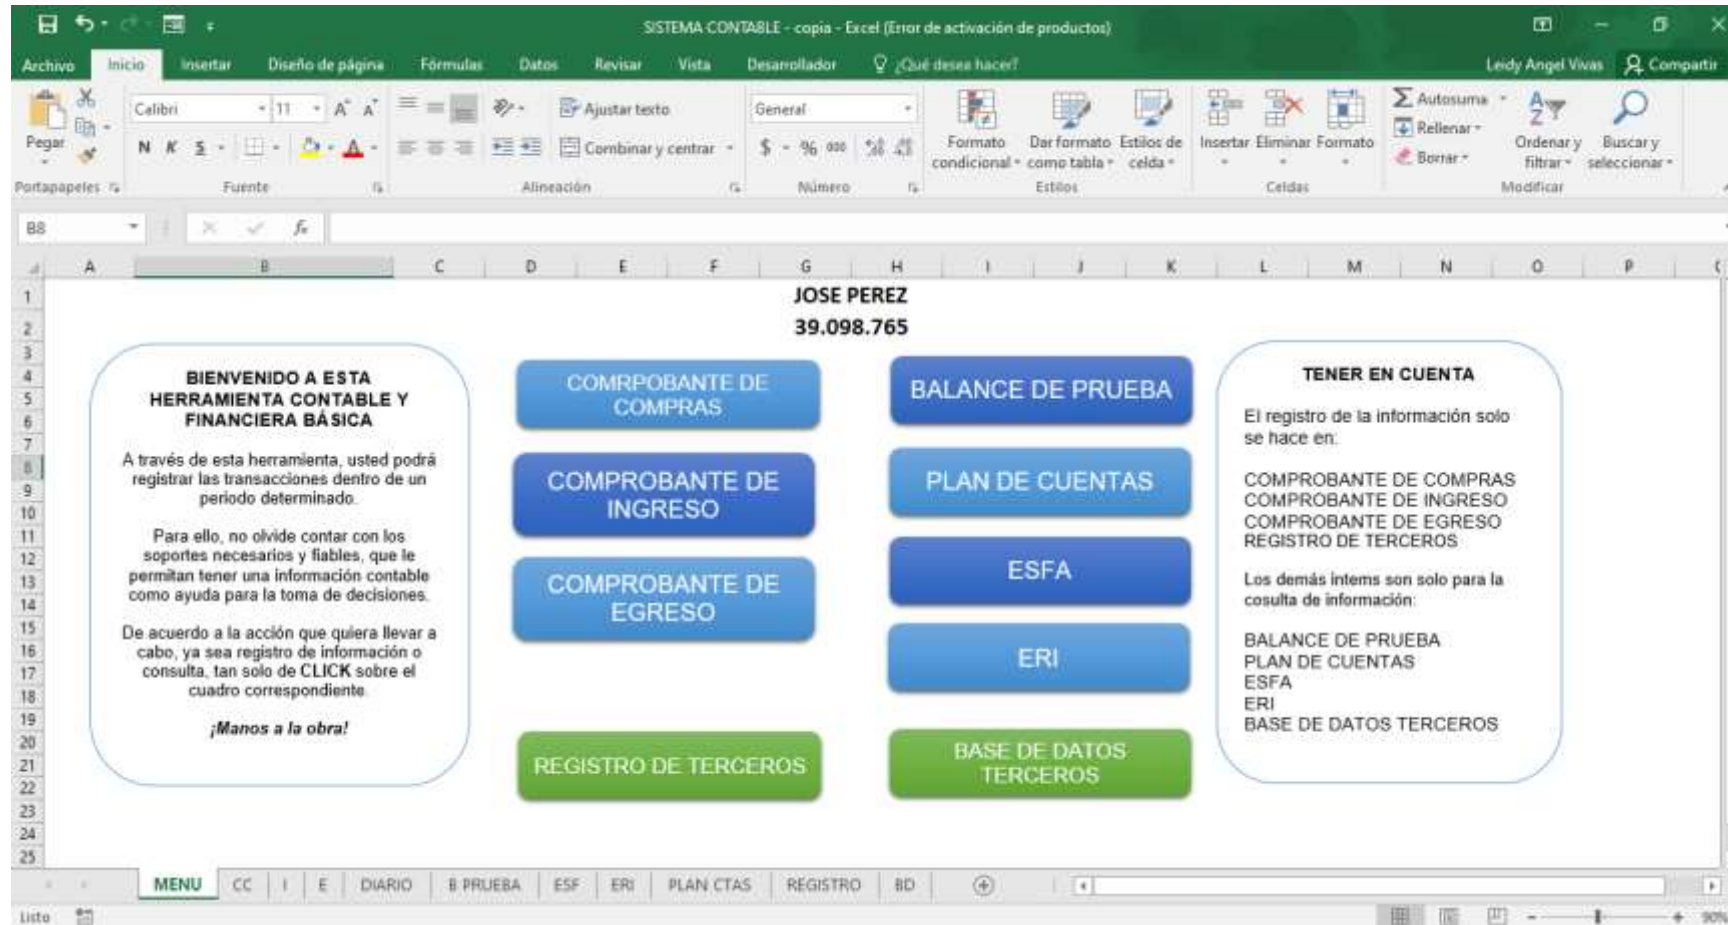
SISTEMA CONTABLE - copia - Excel (Error de activación de productos)

Archivo Inicio Insertar Diseño de página Fórmulas Datos Revisar Vista Desarrollador ¿Qué desea hacer? Leidy Angel Vivas Compartir

Pegar Calibri 11 A A Ajustar texto General Formato condicional Dar formato como tabla Estilos de celda Insertar Eliminar Formato Autosuma Rellenar Borrar Ordenar y filtrar Buscar y seleccionar
N K S Combinar y centrar $ % 000
Portapapeles Fuente Alineación Número Estilos Celdas Modificar

B8 fx

A B C D E F G H I J K L M N O P

1 2 3 4 5 6 7 8 9 10 11 12 13 14 15 16 17 18 19 20 21 22 23 24 25

JOSE PEREZ
39.098.765

BIENVENIDO A ESTA HERRAMIENTA CONTABLE Y FINANCIERA BÁSICA

A través de esta herramienta, usted podrá registrar las transacciones dentro de un periodo determinado.

Para ello, no olvide contar con los soportes necesarios y fiables, que le permitan tener una información contable como ayuda para la toma de decisiones.

De acuerdo a la acción que quiera llevar a cabo, ya sea registro de información o consulta, tan solo de CLICK sobre el cuadro correspondiente.

¡Manos a la obra!

COMRPOBANTE DE COMPRAS

COMPROBANTE DE INGRESO

COMPROBANTE DE EGRESO

REGISTRO DE TERCEROS

BALANCE DE PRUEBA

PLAN DE CUENTAS

ESFA

ERI

BASE DE DATOS TERCEROS

TENER EN CUENTA

El registro de la información solo se hace en:

COMPROBANTE DE COMPRAS
COMPROBANTE DE INGRESO
COMPROBANTE DE EGRESO
REGISTRO DE TERCEROS

Los demás intems son solo para la cosulta de información:

BALANCE DE PRUEBA
PLAN DE CUENTAS
ESFA
ERI
BASE DE DATOS TERCEROS

MENU CC I E DIARIO B PRUEBA ESF ERI PLAN CTAS REGISTRO BD

Listo 90%